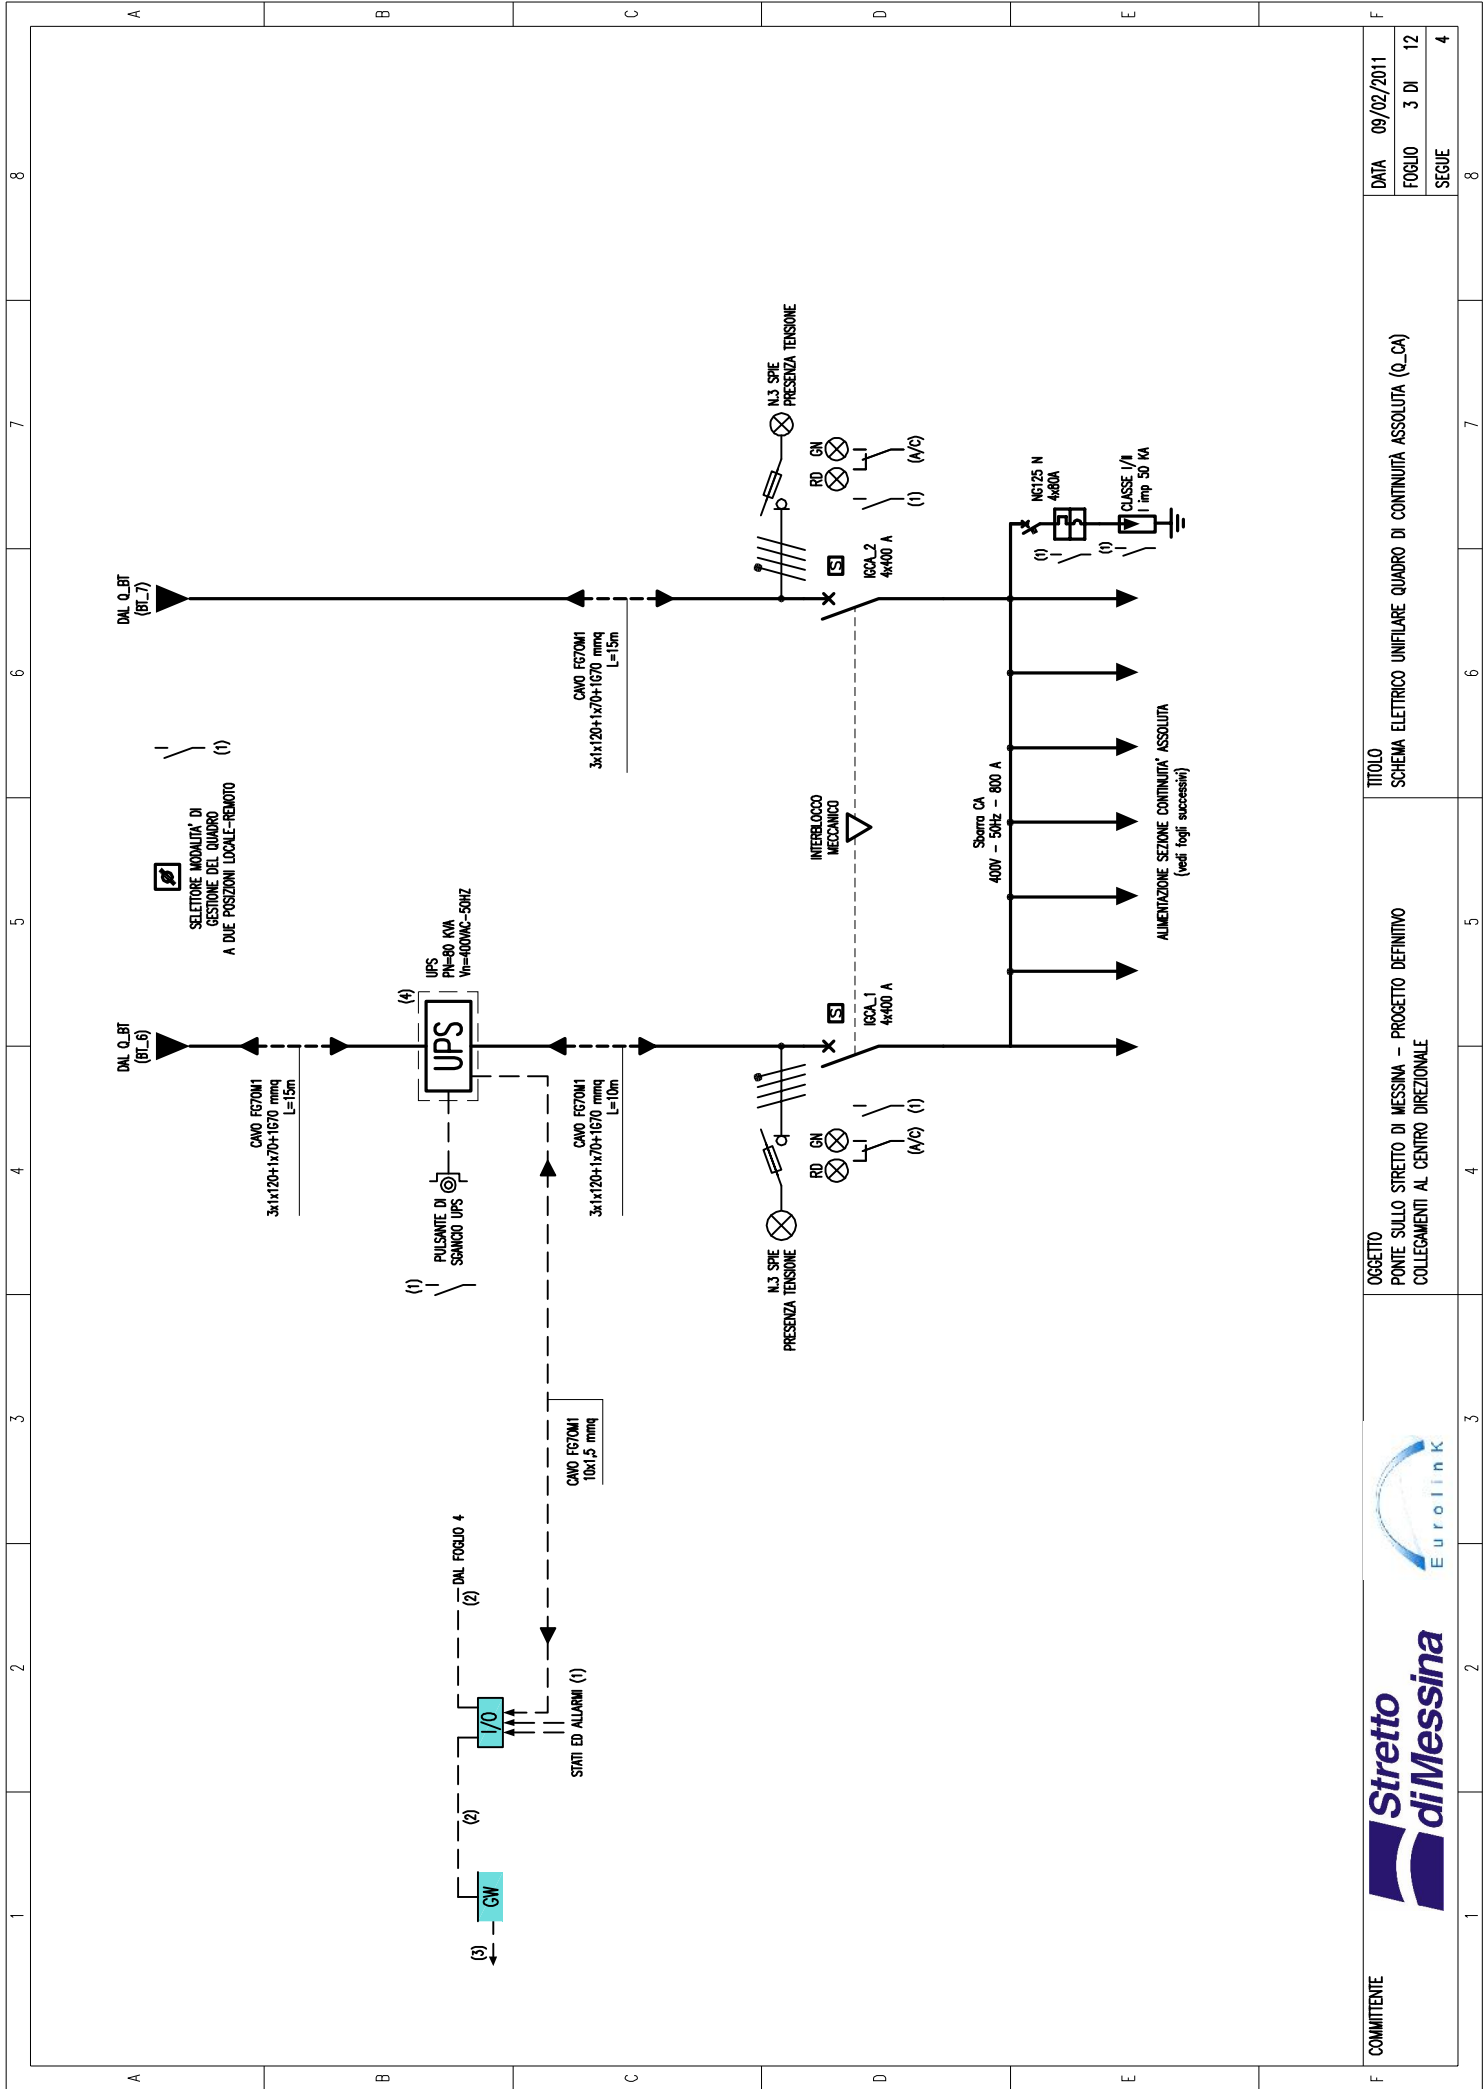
A B C D E F

8 7 6 5 4 3 2 1

DATA 09/02/2011
FOGLIO 3 DI 12
SEGUE 4

TITOLO
SCHEMA ELETTRICO UNIFILARE QUADRO DI CONTINUITÀ ASSOLUTA (Q_CA)

OGGETTO
PONTE SULLO STRETTO DI MESSINA – PROGETTO DEFINITIVO
COLLEGAMENTI AL CENTRO DIREZIONALE

Eurolink

Stretto di Messina

COMMITTENTE

DAL Q_BT (BT_7)

DAL Q_BT (BT_6)

SELETTORE MODALITA' DI GESTIONE DEL QUADRO A DUE POSIZIONI LOCALE-REMOTO

(1)

CAVO FG7OM1 3x1x120+1x70+1G70 mmq L=15m

CAVO FG7OM1 3x1x120+1x70+1G70 mmq L=15m

CAVO FG7OM1 3x1x120+1x70+1G70 mmq L=10m

UPS PN=80 KVA Vn=400VAC-50HZ

(4)

UPS

PULSANTE DI SGANCIO UPS

(1)

N.3 SPIE PRESENZA TENSIONE

N.3 SPIE PRESENZA TENSIONE

RD GN

RD GN

(A/C) (1)

(A/C) (1)

S

S

IGCA_2 4x400 A

IGCA_1 4x400 A

INTERBLOCCO MECCANICO

Sbarra CA 400V – 50Hz – 800 A

ALIMENTAZIONE SEZIONE CONTINUITA' ASSOLUTA (vedi fogli successivi)

NG125 N 4x80A

(1) (1)

CLASSE I/II I imp 50 KA

CAVO FG7OM1 10x1,5 mmq

DAL FOGLIO 4

(2)

I/O

STATI ED ALLARMI (1)

(2)

GW

(3)